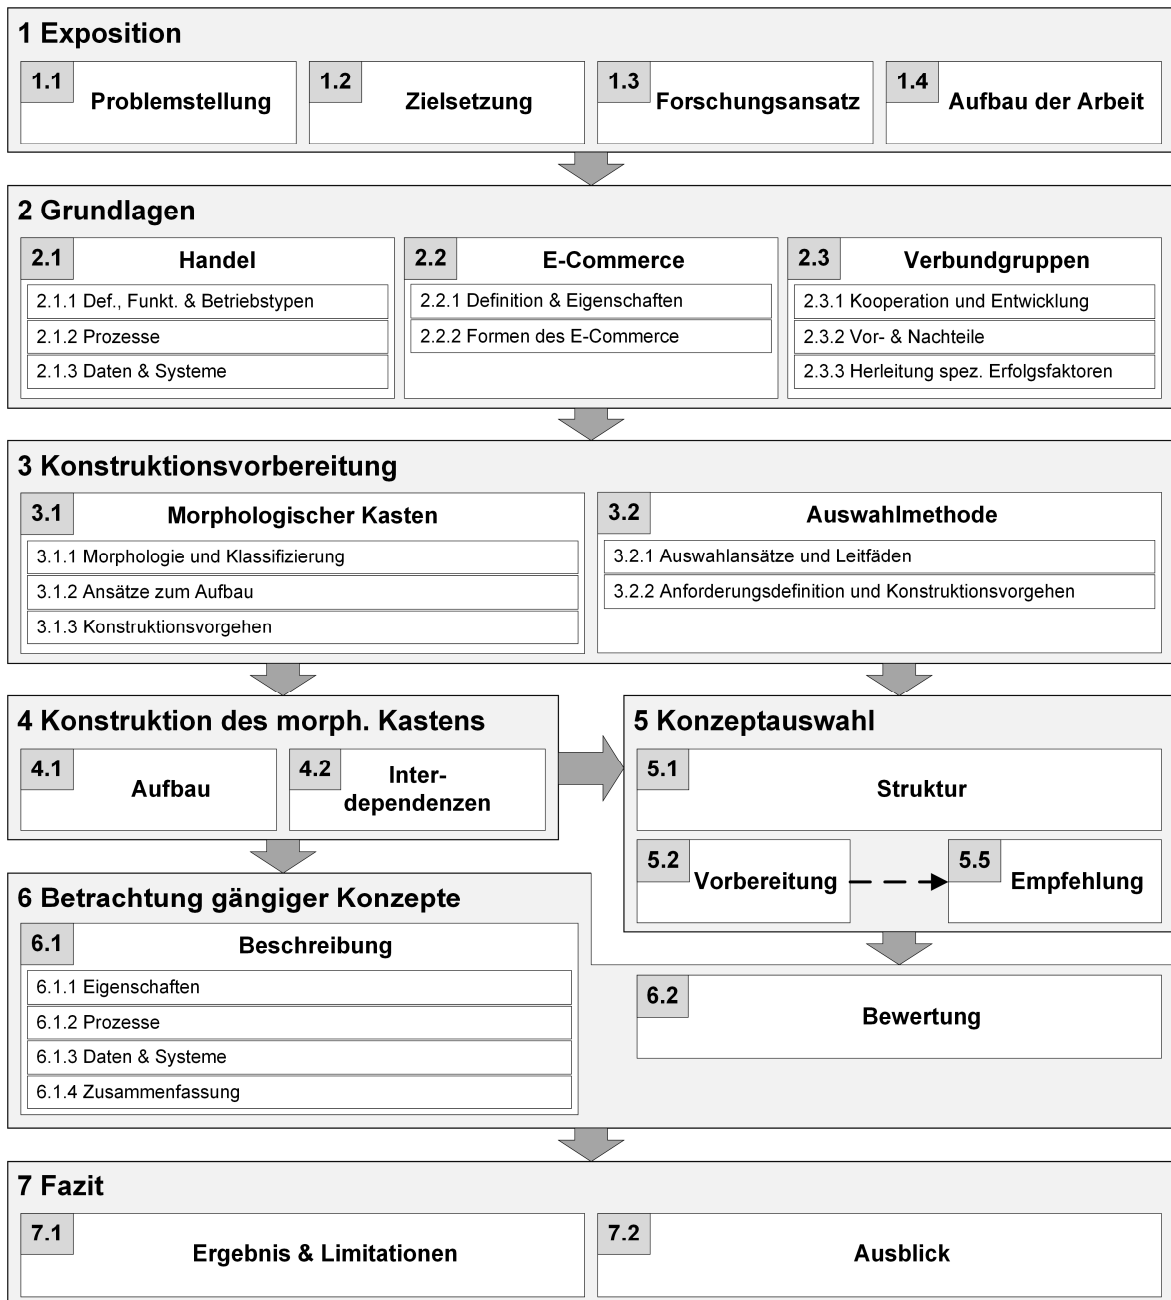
1 Exposition

1.1 Problemstellung

1.2 Zielsetzung

1.3 Forschungsansatz

1.4 Aufbau der Arbeit

2 Grundlagen

2.1 Handel

2.1.1 Def., Funkt. & Betriebstypen

2.1.2 Prozesse

2.1.3 Daten & Systeme

2.2 E-Commerce

2.2.1 Definition & Eigenschaften

2.2.2 Formen des E-Commerce

2.3 Verbundgruppen

2.3.1 Kooperation und Entwicklung

2.3.2 Vor- & Nachteile

2.3.3 Herleitung spez. Erfolgsfaktoren

3 Konstruktionsvorbereitung

3.1 Morphologischer Kasten

3.1.1 Morphologie und Klassifizierung

3.1.2 Ansätze zum Aufbau

3.1.3 Konstruktionsvorgehen

3.2 Auswahlmethode

3.2.1 Auswahlansätze und Leitfäden

3.2.2 Anforderungsdefinition und Konstruktionsvorgehen

4 Konstruktion des morph. Kastens

4.1 Aufbau

4.2 Interdependenzen

5 Konzeptauswahl

5.1 Struktur

5.2 Vorbereitung

5.5 Empfehlung

6 Betrachtung gängiger Konzepte

6.1 Beschreibung

6.1.1 Eigenschaften

6.1.2 Prozesse

6.1.3 Daten & Systeme

6.1.4 Zusammenfassung

6.2 Bewertung

7 Fazit

7.1 Ergebnis & Limitationen

7.2 Ausblick